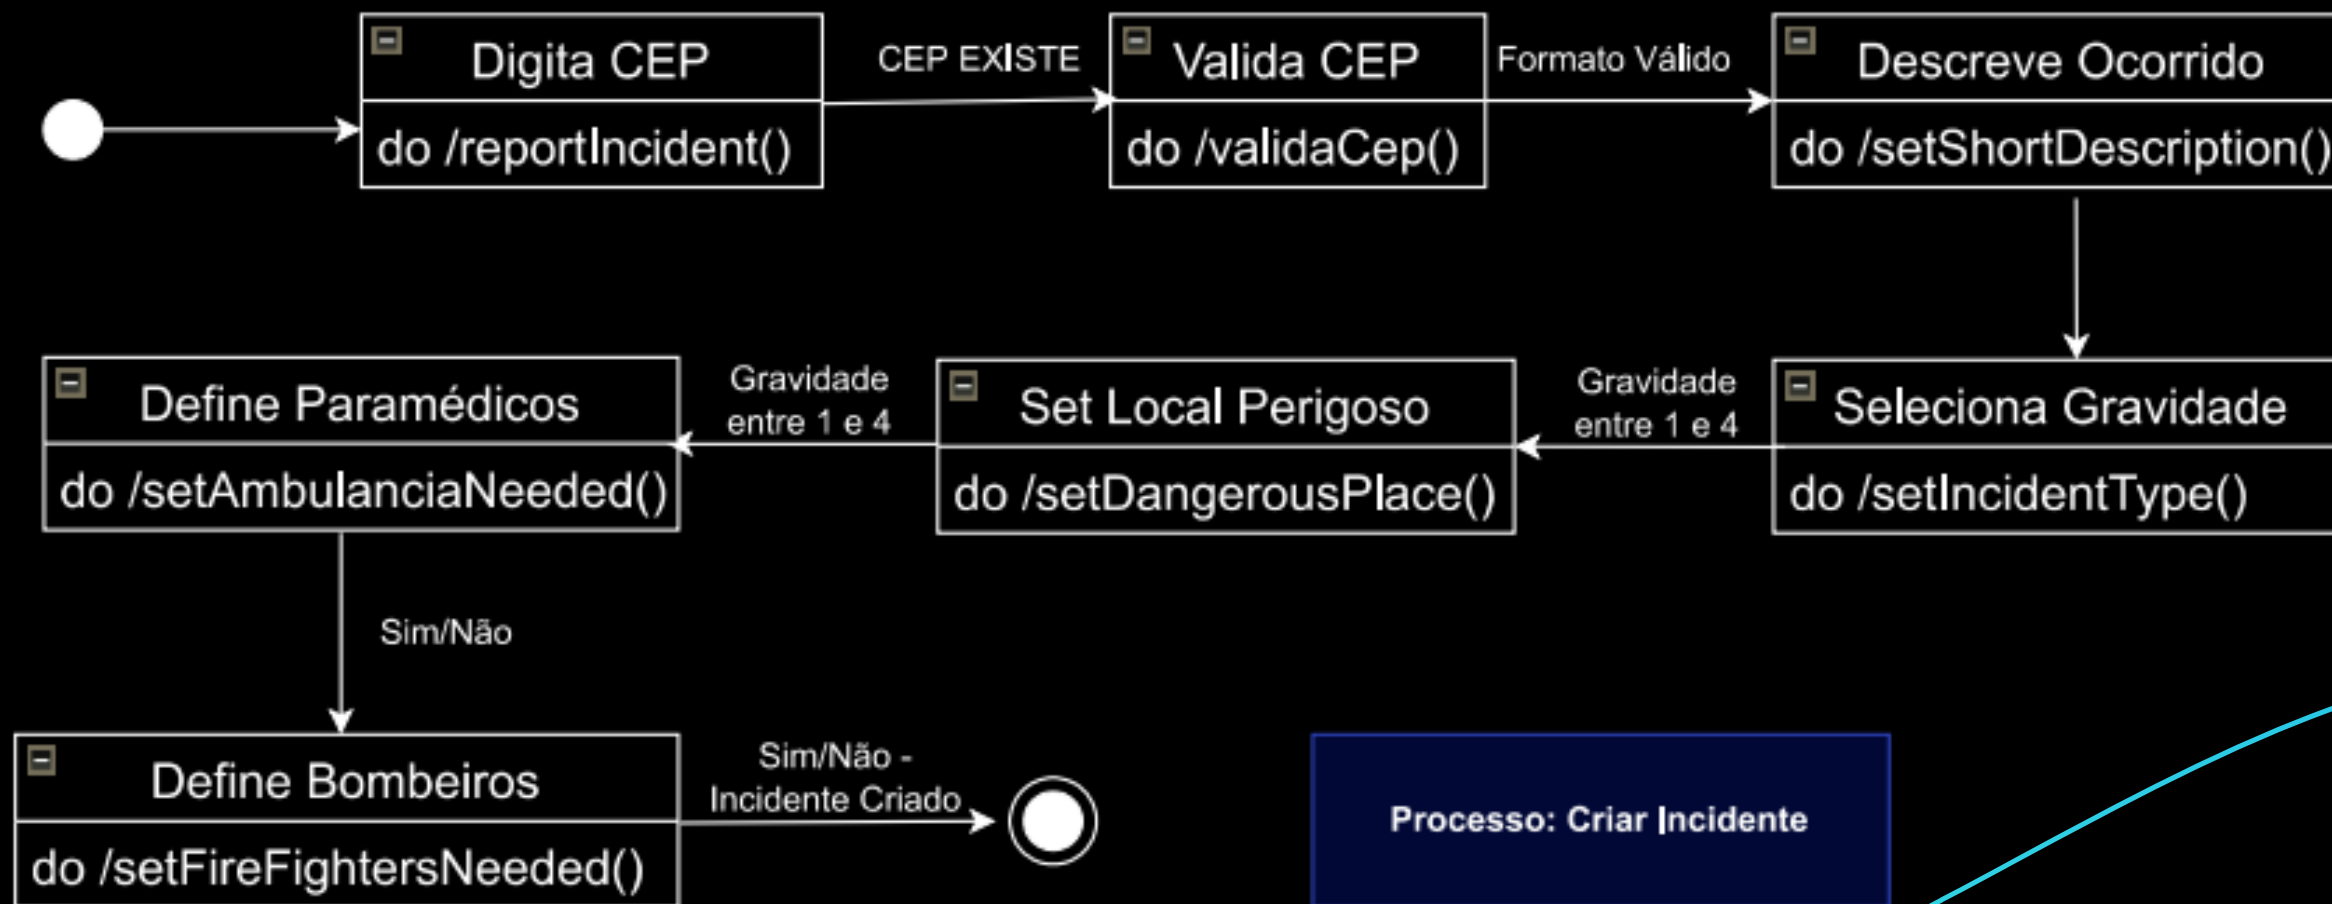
Digita CEP
do /reportIncident()

CEP EXISTE

Valida CEP
do /validaCep()

Formato Válido

Descreve Ocorrido
do /setShortDescription()

Seleciona Gravidade
do /setIncidentType()

Gravidade entre 1 e 4

Set Local Perigoso
do /setDangerousPlace()

Gravidade entre 1 e 4

Define Paramédicos
do /setAmbulanciaNeeded()

Sim/Não

Define Bombeiros
do /setFireFightersNeeded()

Sim/Não - Incidente Criado

Processo: Criar Incidente